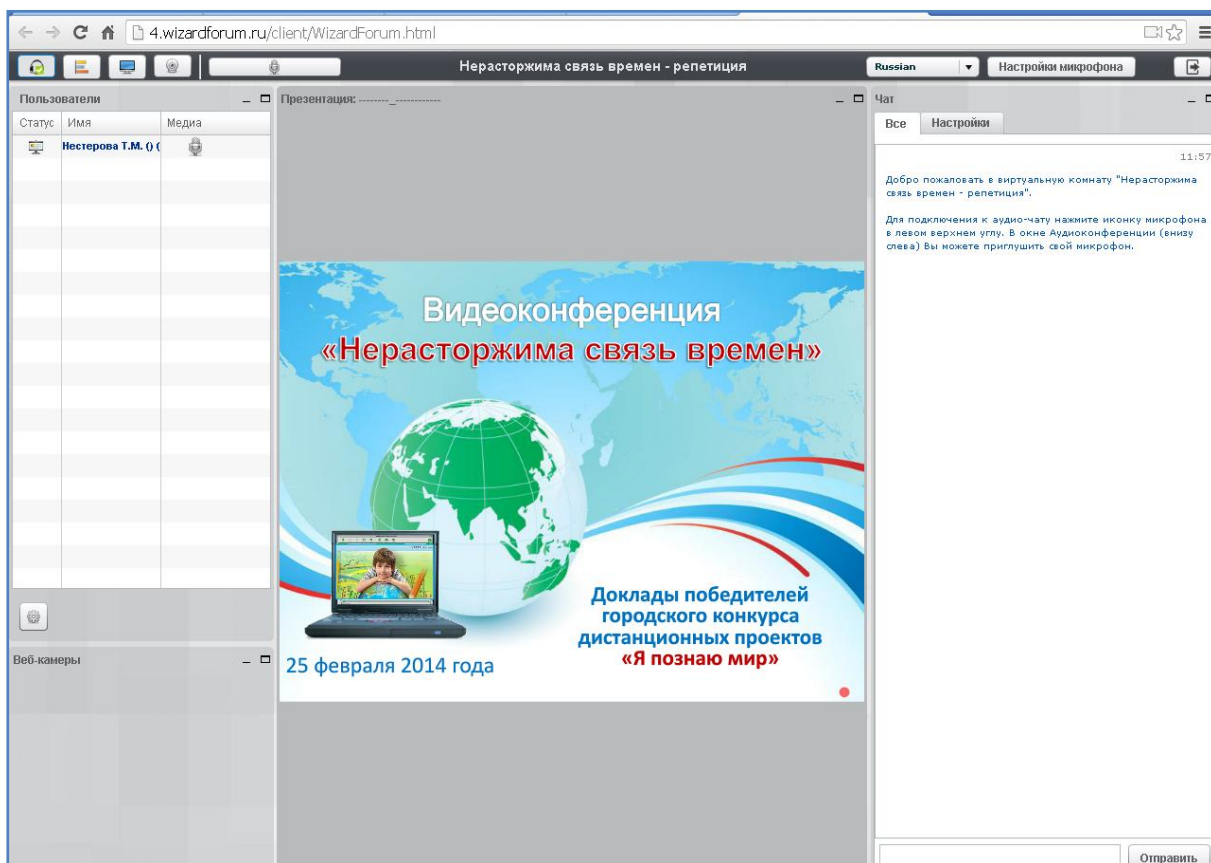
4.wizardforum.ru/client/WizardForum.html

Нерасторжима связь времен - репетиция

Russian

Настройки микрофона

Пользователи

Статус | Имя | Медиа

Нестерова Т.М. () (

Презентация: -------- ------------

Видеоконференция «Нерасторжима связь времен»

Доклады победителей городского конкурса дистанционных проектов «Я познаю мир»

25 февраля 2014 года

Веб-камеры

Чат

Все

Настройки

11:57

Добро пожаловать в виртуальную комнату "Нерасторжима связь времен - репетиция".

Для подключения к аудио-чату нажмите иконку микрофона в левом верхнем углу. В окне Аудиоконференции (внизу слева) Вы можете приглушить свой микрофон.

Отправить